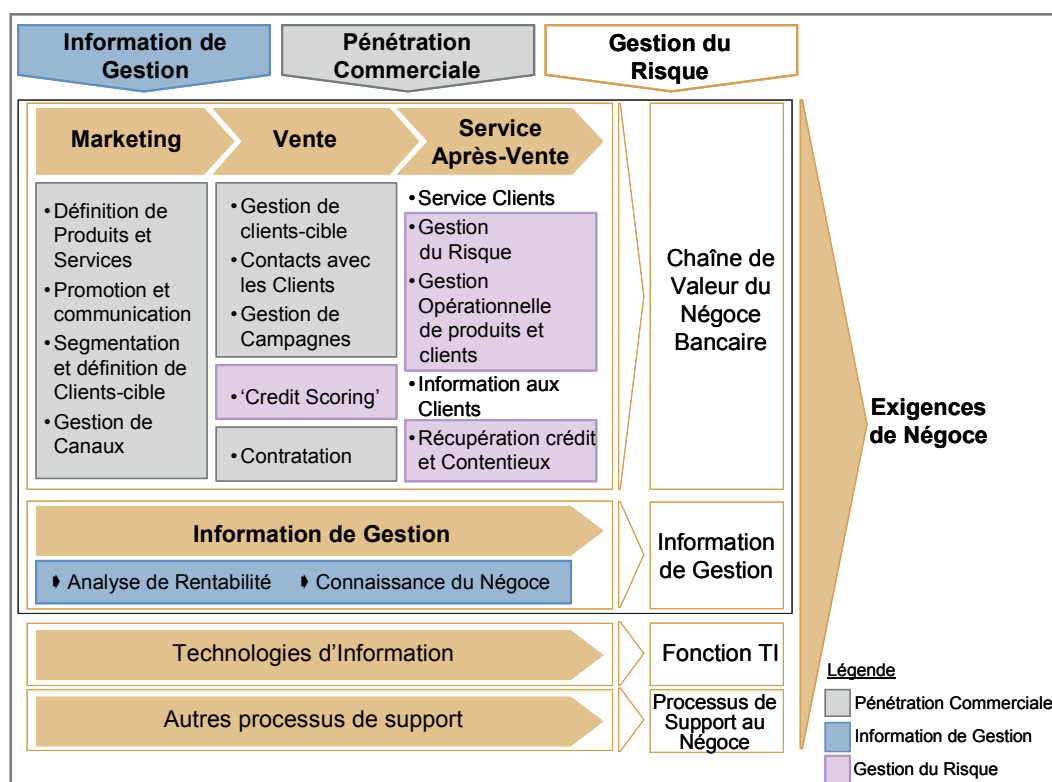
Information de Gestion

Pénétration Commerciale

Gestion du Risque

Marketing

Vente

Service Après-Vente

• Définition de Produits et Services
• Promotion et communication
• Segmentation et définition de Clients-cible
• Gestion de Canaux

• Gestion de clients-cible
• Contacts avec les Clients
• Gestion de Campagnes

• 'Credit Scoring'

• Contratation

• Service Clients
• Gestion du Risque
• Gestion Opérationnelle de produits et clients
• Information aux Clients
• Récupération crédit et Contentieux

Chaîne de Valeur du Négoce Bancaire

Information de Gestion

• Analyse de Rentabilité
• Connaissance du Négoce

Information de Gestion

Technologies d'Information

Fonction TI

Autres processus de support

Processus de Support au Négoce

Exigences de Négoce

Légende

Pénétration Commerciale

Information de Gestion

Gestion du Risque